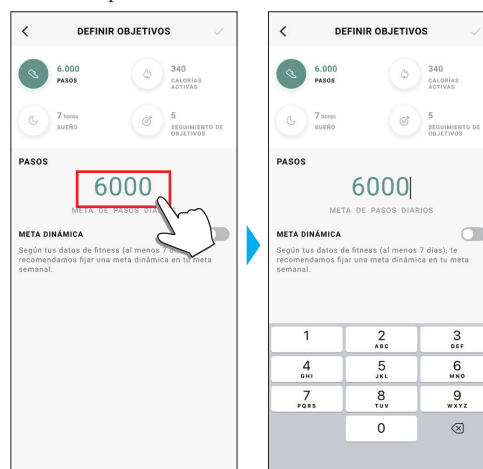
DEFINIR OBJETIVOS

6.000
PASOS

340
CALORÍAS ACTIVAS

7 horas
SUEÑO

5
SEGUIMIENTO DE OBJETIVOS

PASOS

6000

META DE PASOS DIAR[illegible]

META DINÁMICA

Según tus datos de fitness (al menos 7 d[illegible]), recomendamos fijar una meta dinámica en tu meta semanal.

DEFINIR OBJETIVOS

6.000
PASOS

340
CALORÍAS ACTIVAS

7 horas
SUEÑO

5
SEGUIMIENTO DE OBJETIVOS

PASOS

6000

META DE PASOS DIARIOS

META DINÁMICA

Según tus datos de fitness (al menos 7 días), te recomendamos fijar una meta dinámica en tu meta semanal.

| 1 | 2 ABC | 3 DEF |
|---|---|---|
| 4 GHI | 5 JKL | 6 MNO |
| 7 PQRS | 8 TUV | 9 WXYZ |
| | 0 | ⌫ |